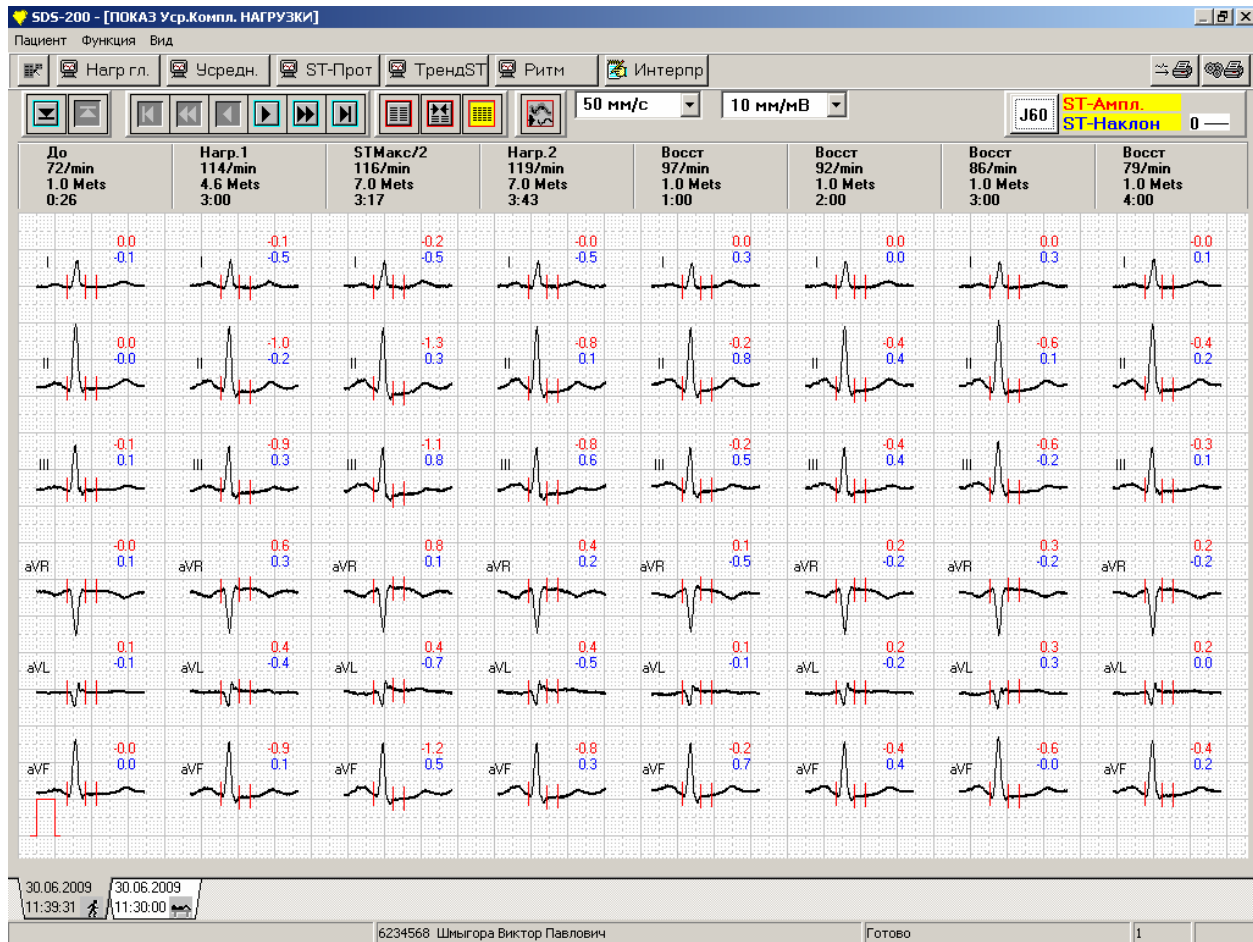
SDS-200 - [ПОКАЗ Уср.Компл. НАГРУЗКИ]

Пациент Функция Вид

Нагр гл. Усредн. ST-Прот ТрендST Ритм Интерпр

50 мм/с 10 мм/мВ J60 ST-Ампл. ST-Наклон 0

| До | Нагр.1 | STМакс/2 | Нагр.2 | Восст | Восст | Восст | Восст |
|---|---|---|---|---|---|---|---|
| 72/min | 114/min | 116/min | 119/min | 97/min | 92/min | 86/min | 79/min |
| 1.0 Mets | 4.6 Mets | 7.0 Mets | 7.0 Mets | 1.0 Mets | 1.0 Mets | 1.0 Mets | 1.0 Mets |
| 0:26 | 3:00 | 3:17 | 3:43 | 1:00 | 2:00 | 3:00 | 4:00 |

| | | | | | | | | |
|---|---|---|---|---|---|---|---|---|
| I | 0.0 / -0.1 | -0.1 / -0.5 | -0.2 / -0.5 | -0.0 / -0.5 | 0.0 / 0.3 | 0.0 / 0.0 | 0.0 / 0.3 | -0.0 / 0.1 |
| II | 0.0 / -0.0 | -1.0 / -0.2 | -1.3 / 0.3 | -0.8 / 0.1 | -0.2 / 0.8 | -0.4 / 0.4 | -0.6 / 0.1 | -0.4 / 0.2 |
| III | -0.1 / 0.1 | -0.9 / 0.3 | -1.1 / 0.8 | -0.8 / 0.6 | -0.2 / 0.5 | -0.4 / 0.4 | -0.6 / -0.2 | -0.3 / 0.1 |
| aVR | -0.0 / 0.1 | 0.6 / 0.3 | 0.8 / 0.1 | 0.4 / 0.2 | 0.1 / -0.5 | 0.2 / -0.2 | 0.3 / -0.2 | 0.2 / -0.2 |
| aVL | 0.1 / -0.1 | 0.4 / -0.4 | 0.4 / -0.7 | 0.4 / -0.5 | 0.1 / -0.1 | 0.2 / -0.2 | 0.3 / 0.3 | 0.2 / 0.0 |
| aVF | -0.0 / 0.0 | -0.9 / 0.1 | -1.2 / 0.5 | -0.8 / 0.3 | -0.2 / 0.7 | -0.4 / 0.4 | -0.6 / -0.0 | -0.4 / 0.2 |

30.06.2009 11:39:31
30.06.2009 11:30:00

6234568 Шмыгора Виктор Павлович Готово 1